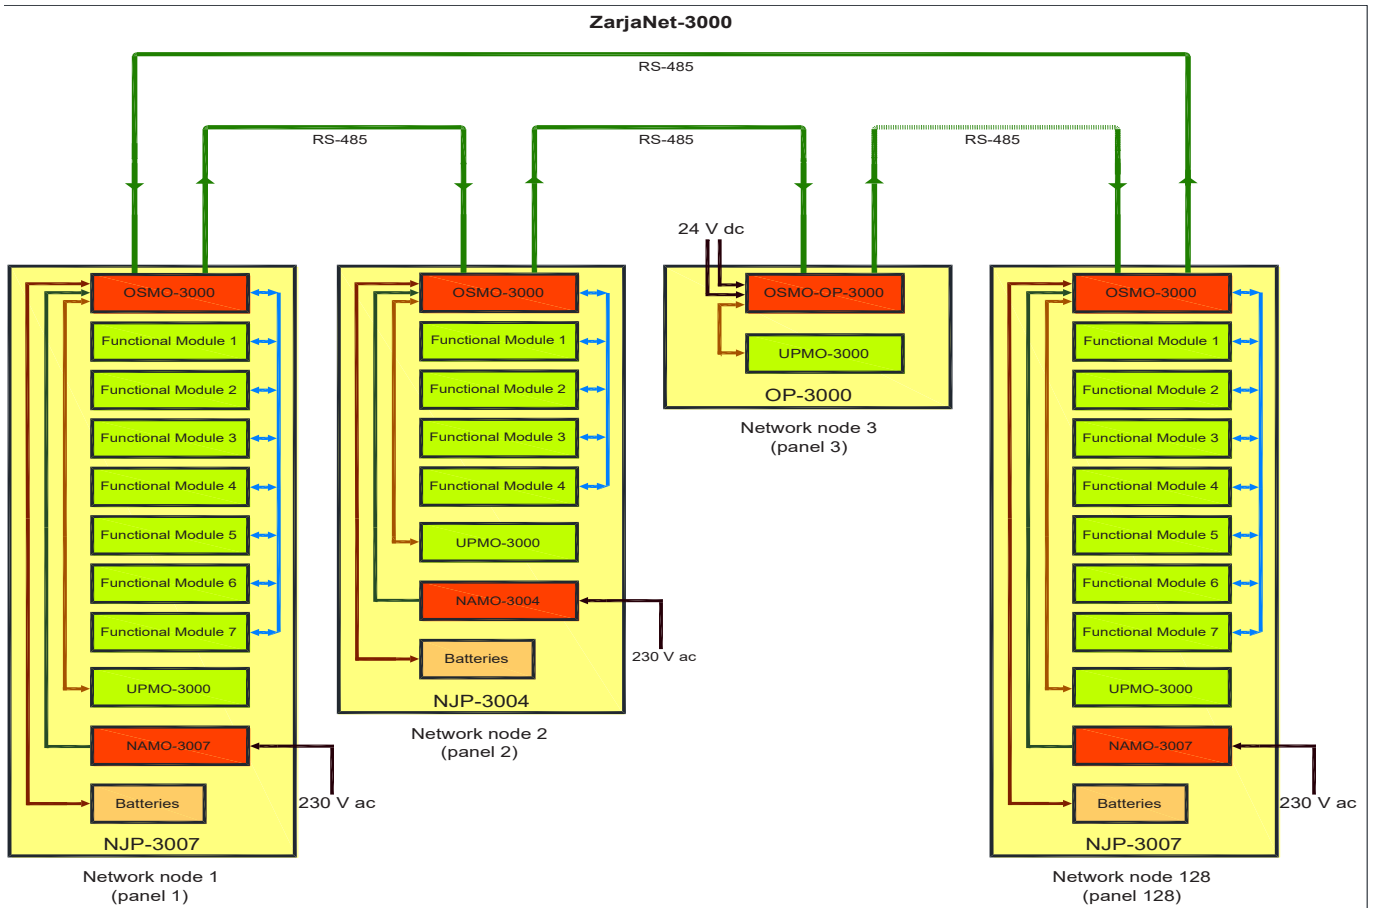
ZarjaNet-3000

RS-485

RS-485

RS-485

RS-485

24 V dc

OSMO-3000
Functional Module 1
Functional Module 2
Functional Module 3
Functional Module 4
Functional Module 5
Functional Module 6
Functional Module 7
UPMO-3000
NAMO-3007
Batteries
NJP-3007
230 V ac

Network node 1
(panel 1)

OSMO-3000
Functional Module 1
Functional Module 2
Functional Module 3
Functional Module 4
UPMO-3000
NAMO-3004
Batteries
NJP-3004
230 V ac

Network node 2
(panel 2)

OSMO-OP-3000
UPMO-3000
OP-3000

Network node 3
(panel 3)

OSMO-3000
Functional Module 1
Functional Module 2
Functional Module 3
Functional Module 4
Functional Module 5
Functional Module 6
Functional Module 7
UPMO-3000
NAMO-3007
Batteries
NJP-3007
230 V ac

Network node 128
(panel 128)